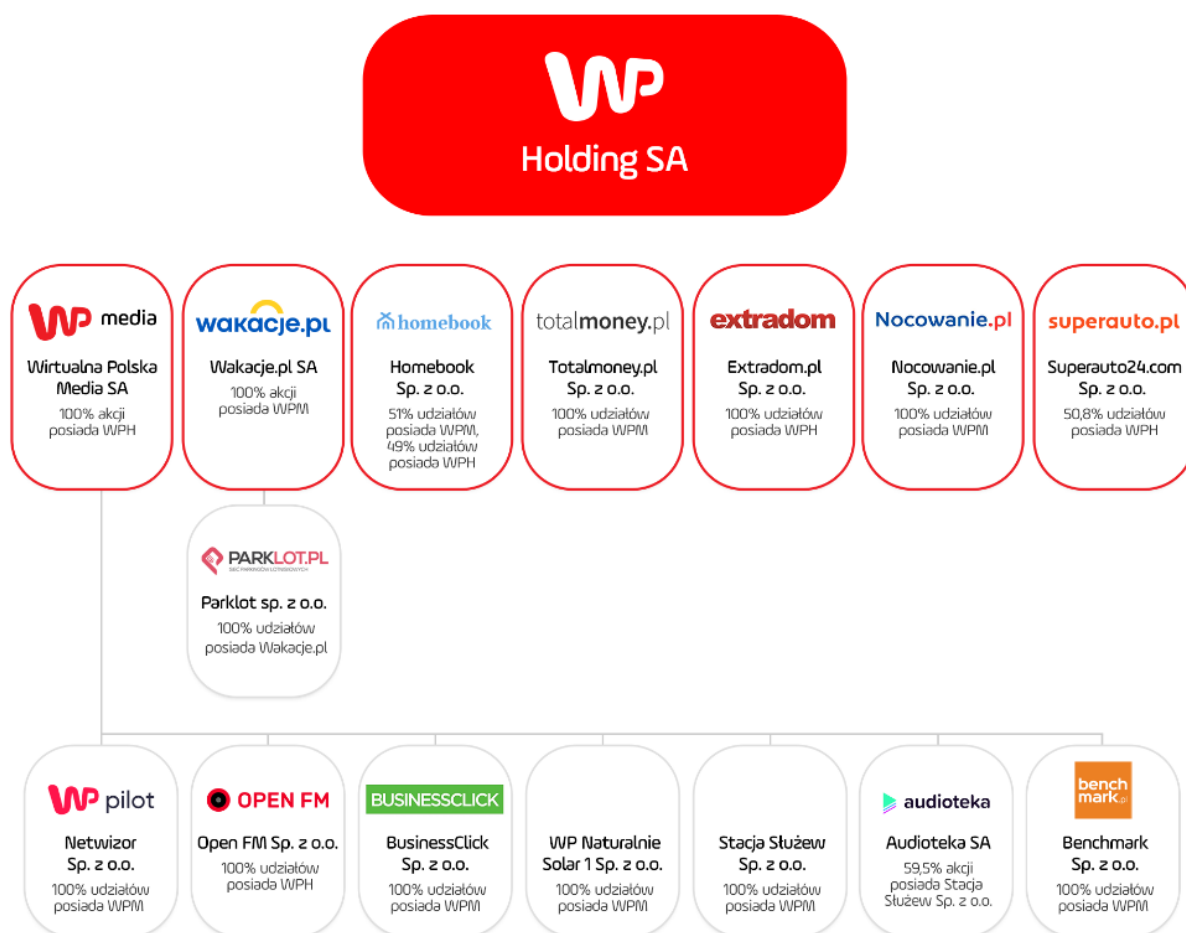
WP
Holding SA

WP media
Wirtualna Polska Media SA
100% akcji posiada WPH

wakacje.pl
Wakacje.pl SA
100% akcji posiada WPM

homebook
Homebook Sp. z o.o.
51% udziałów posiada WPM, 49% udziałów posiada WPH

totalmoney.pl
Totalmoney.pl Sp. z o.o.
100% udziałów posiada WPM

extradom
Extradom.pl Sp. z o.o.
100% udziałów posiada WPH

Nocowanie.pl
Nocowanie.pl Sp. z o.o.
100% udziałów posiada WPM

superauto.pl
Superauto24.com Sp. z o.o.
50,8% udziałów posiada WPH

PARKLOT.PL
SIEĆ PARKINGÓW LOTNISKOWYCH
Parklot sp. z o.o.
100% udziałów posiada Wakacje.pl

WP pilot
Netwizor Sp. z o.o.
100% udziałów posiada WPM

OPEN FM
Open FM Sp. z o.o.
100% udziałów posiada WPH

BUSINESSCLICK
BusinessClick Sp. z o.o.
100% udziałów posiada WPM

WP Naturalnie Solar 1 Sp. z o.o.
100% udziałów posiada WPM

Stacja Służew Sp. z o.o.
100% udziałów posiada WPM

audioteka
Audioteka SA
59,5% akcji posiada Stacja Służew Sp. z o.o.

bench mark.pl
Benchmark Sp. z o.o.
100% udziałów posiada WPM